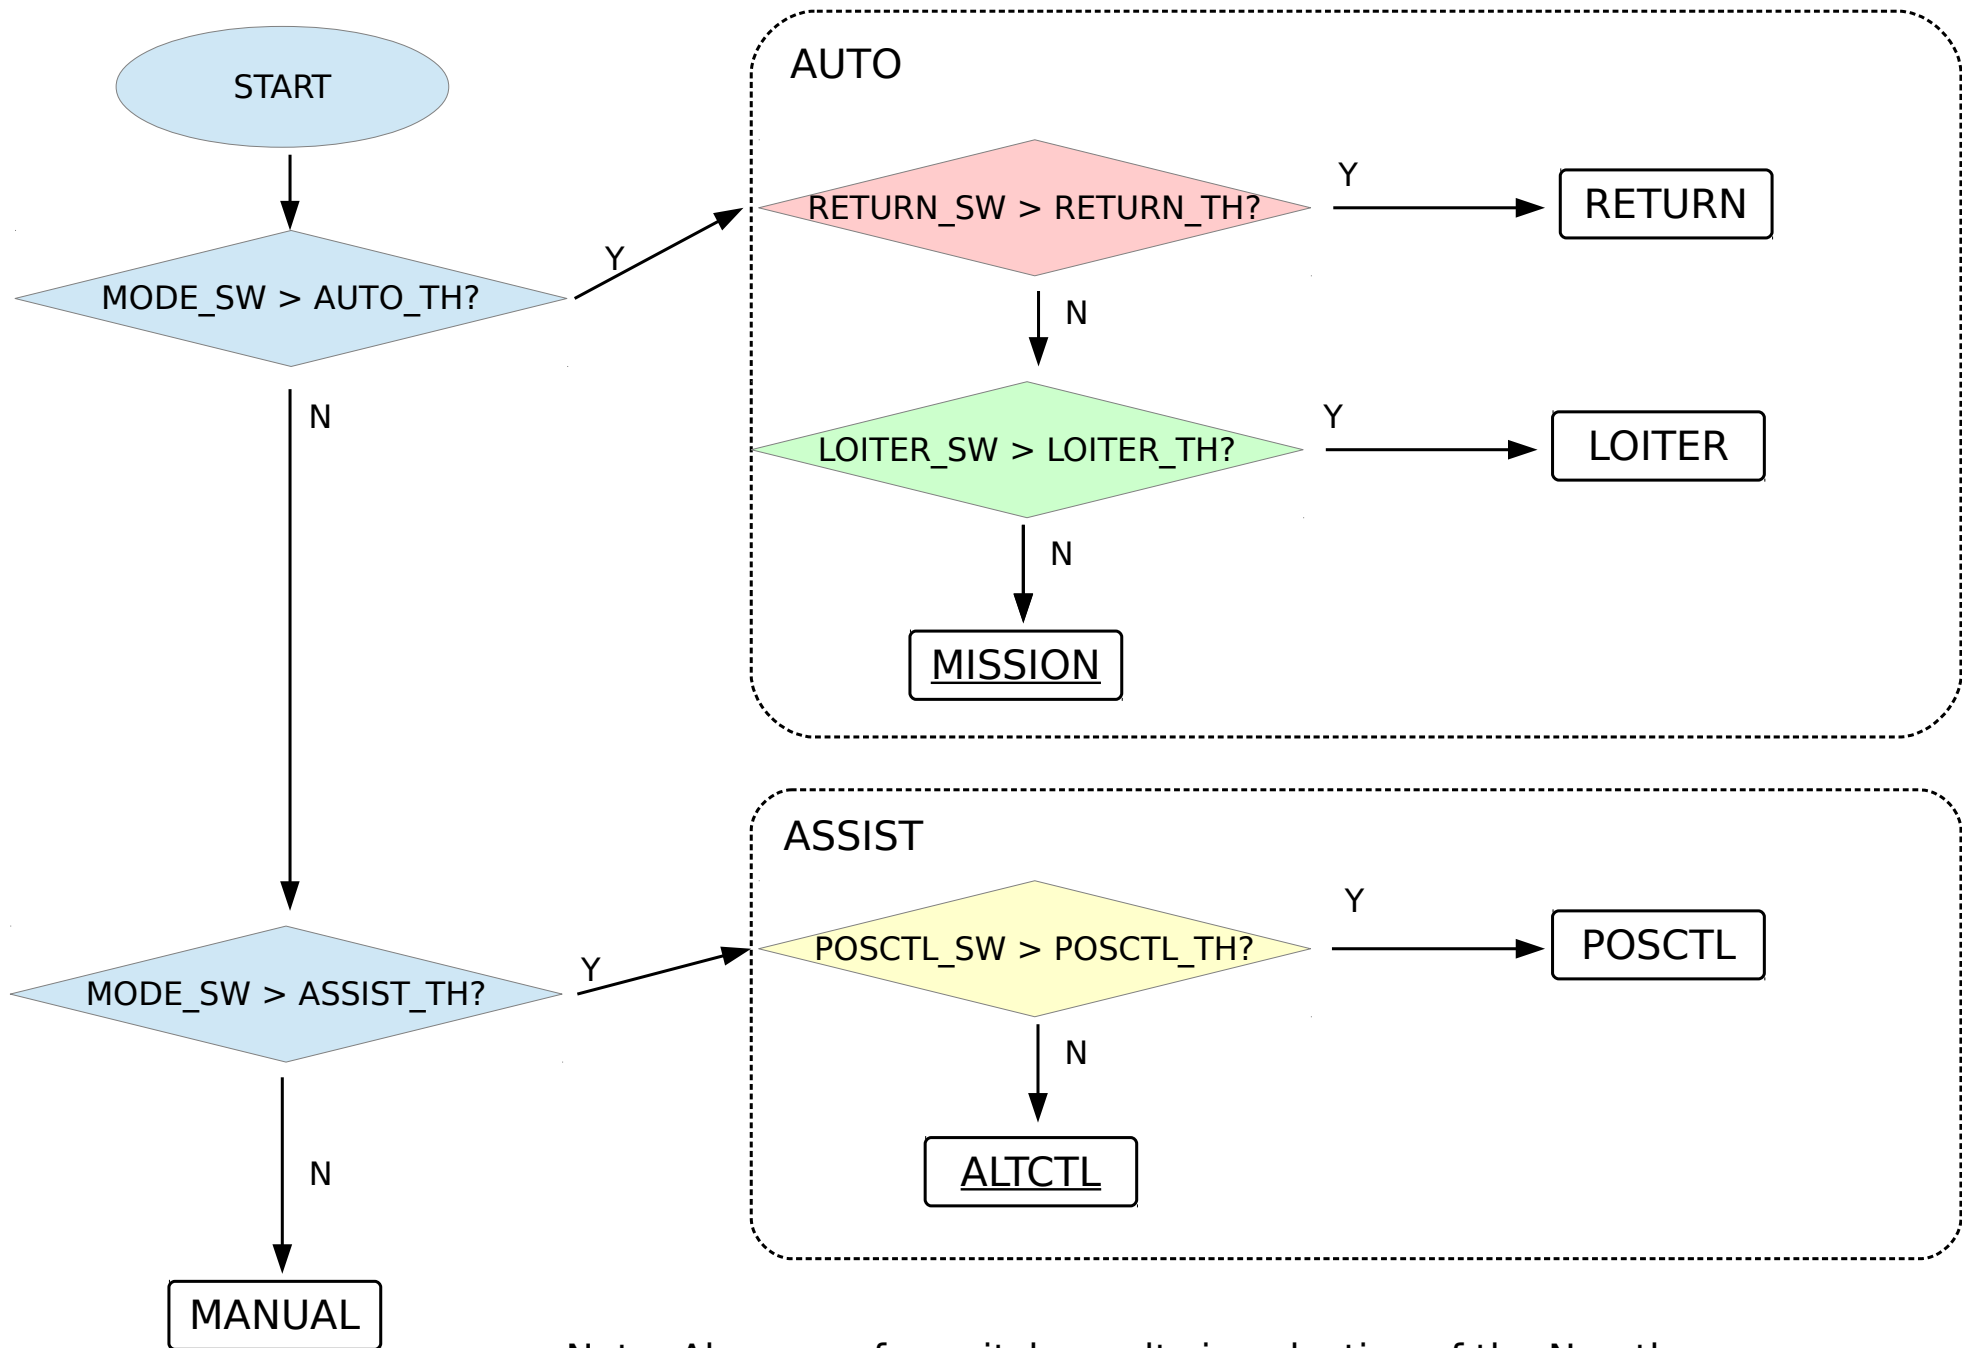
START

MODE_SW > AUTO_TH?

Y

N

AUTO

RETURN_SW > RETURN_TH?

Y

RETURN

N

LOITER_SW > LOITER_TH?

Y

LOITER

N

MISSION

MODE_SW > ASSIST_TH?

Y

N

ASSIST

POSCTL_SW > POSCTL_TH?

Y

POSCTL

N

ALTCTL

MANUAL

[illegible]